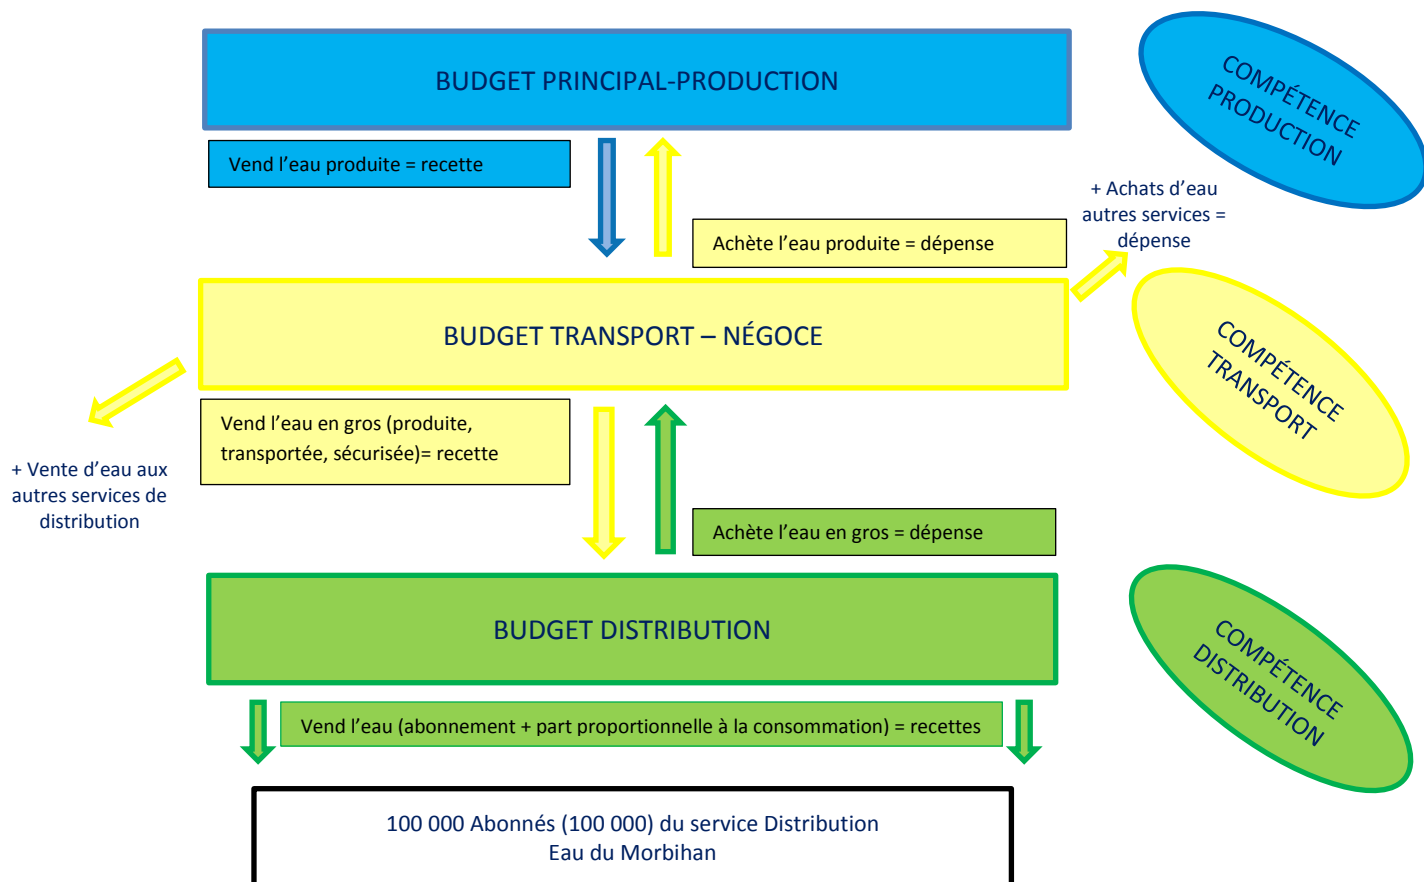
BUDGET PRINCIPAL-PRODUCTION

COMPÉTENCE PRODUCTION

Vend l'eau produite = recette

Achète l'eau produite = dépense

+ Achats d'eau autres services = dépense

BUDGET TRANSPORT – NÉGOCE

COMPÉTENCE TRANSPORT

Vend l'eau en gros (produite, transportée, sécurisée)= recette

+ Vente d'eau aux autres services de distribution

Achète l'eau en gros = dépense

BUDGET DISTRIBUTION

COMPÉTENCE DISTRIBUTION

Vend l'eau (abonnement + part proportionnelle à la consommation) = recettes

100 000 Abonnés (100 000) du service Distribution
Eau du Morbihan